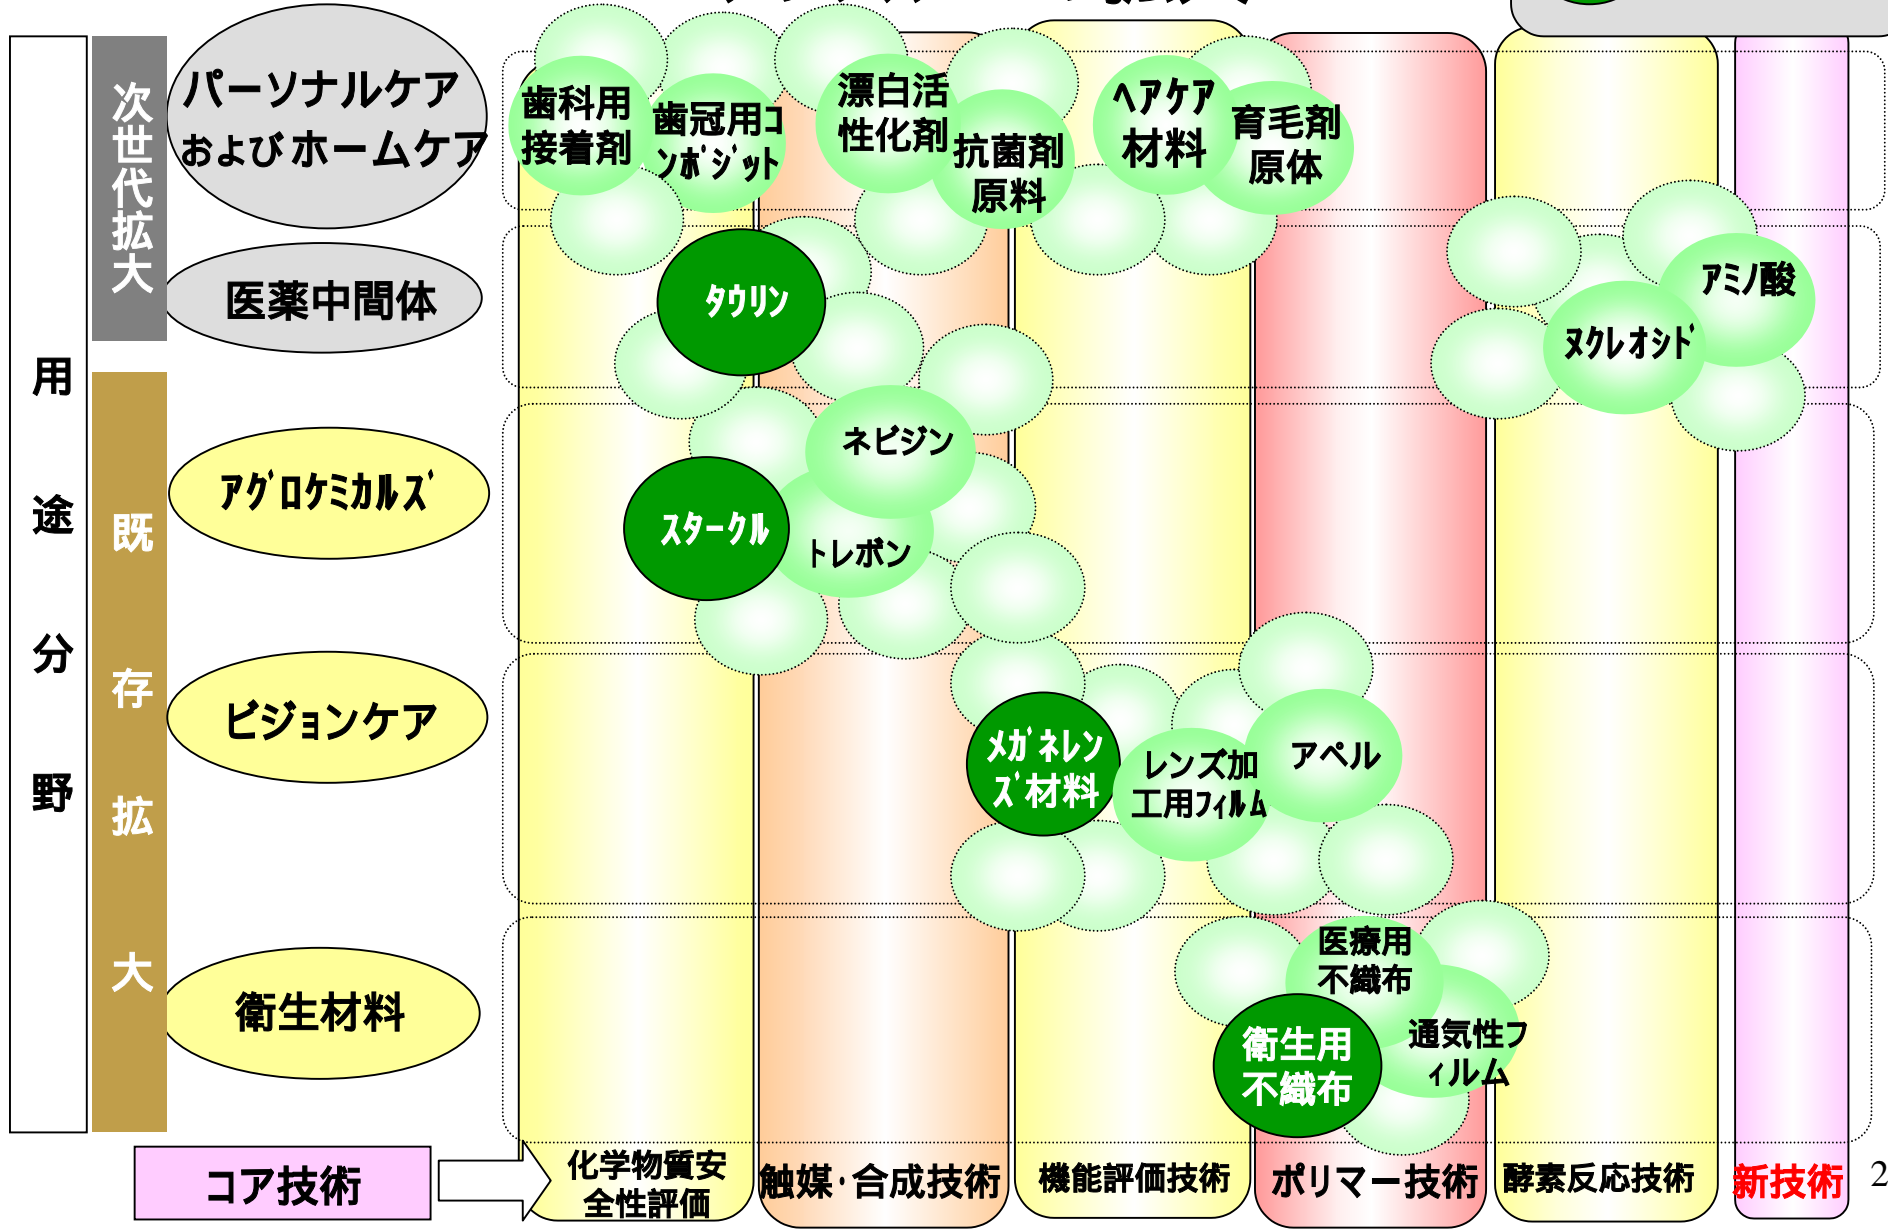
用途分野

次世代拡大

パーソナルケアおよびホームケア

医薬中間体

既存拡大

アグロケミカルズ

ビジョンケア

衛生材料

歯科用接着剤

歯冠用コンポジット

漂白活性化剤

抗菌剤原料

ヘアケア材料

育毛剤原体

タウリン

アミノ酸

ヌクレオシド

ネビジン

スタークル

トレボン

メガネレンズ材料

レンズ加工用フィルム

アペル

医療用不織布

衛生用不織布

通気性フィルム

コア技術

化学物質安全性評価

触媒･合成技術

機能評価技術

ポリマー技術

酵素反応技術

新技術

2